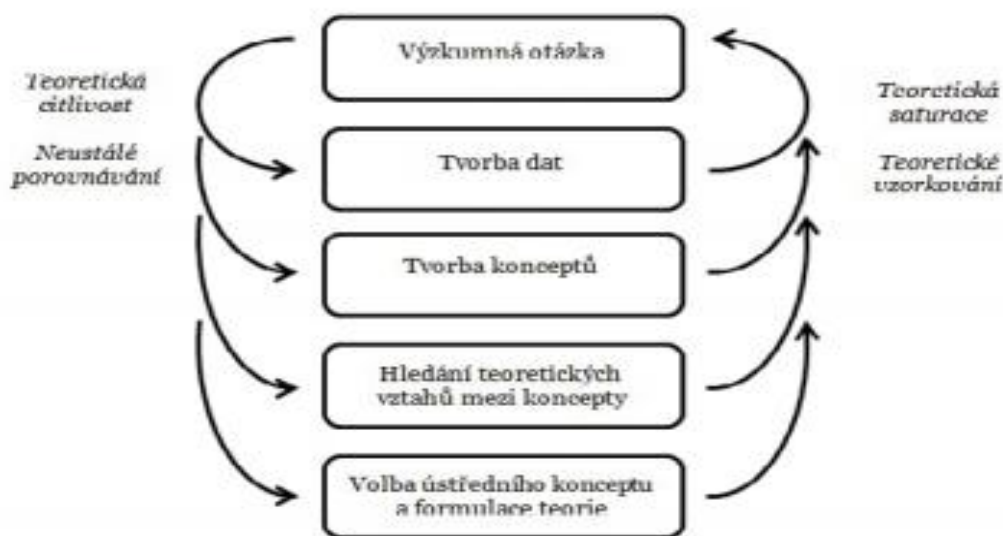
Teoretická citlivost

Neustálé porovnávání

Výzkumná otázka

Tvorba dat

Tvorba konceptů

Hledání teoretických vztahů mezi koncepty

Volba ústředního konceptu a formulace teorie

Teoretická saturace

Teoretické vzorkování